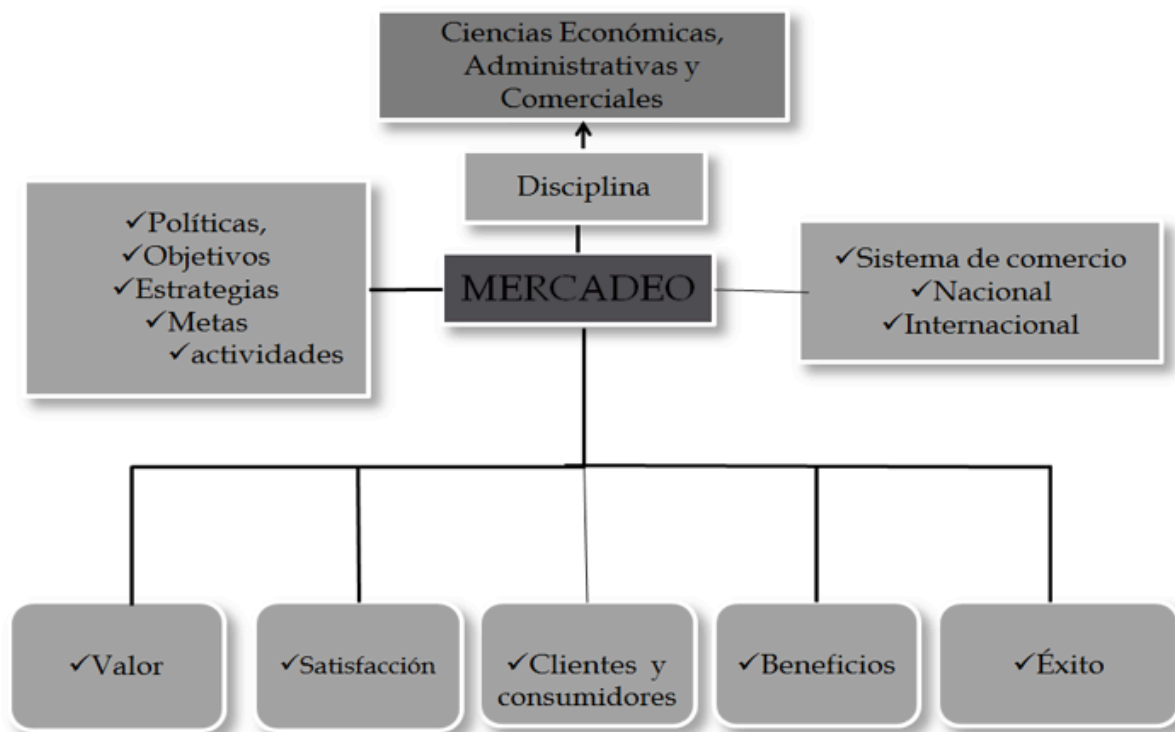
Ciencias Económicas, Administrativas y Comerciales

Disciplina

✓Políticas,
✓Objetivos
✓Estrategias
✓Metas
✓actividades

MERCADEO

✓Sistema de comercio
✓Nacional
✓Internacional

✓Valor

✓Satisfacción

✓Clientes y consumidores

✓Beneficios

✓Éxito